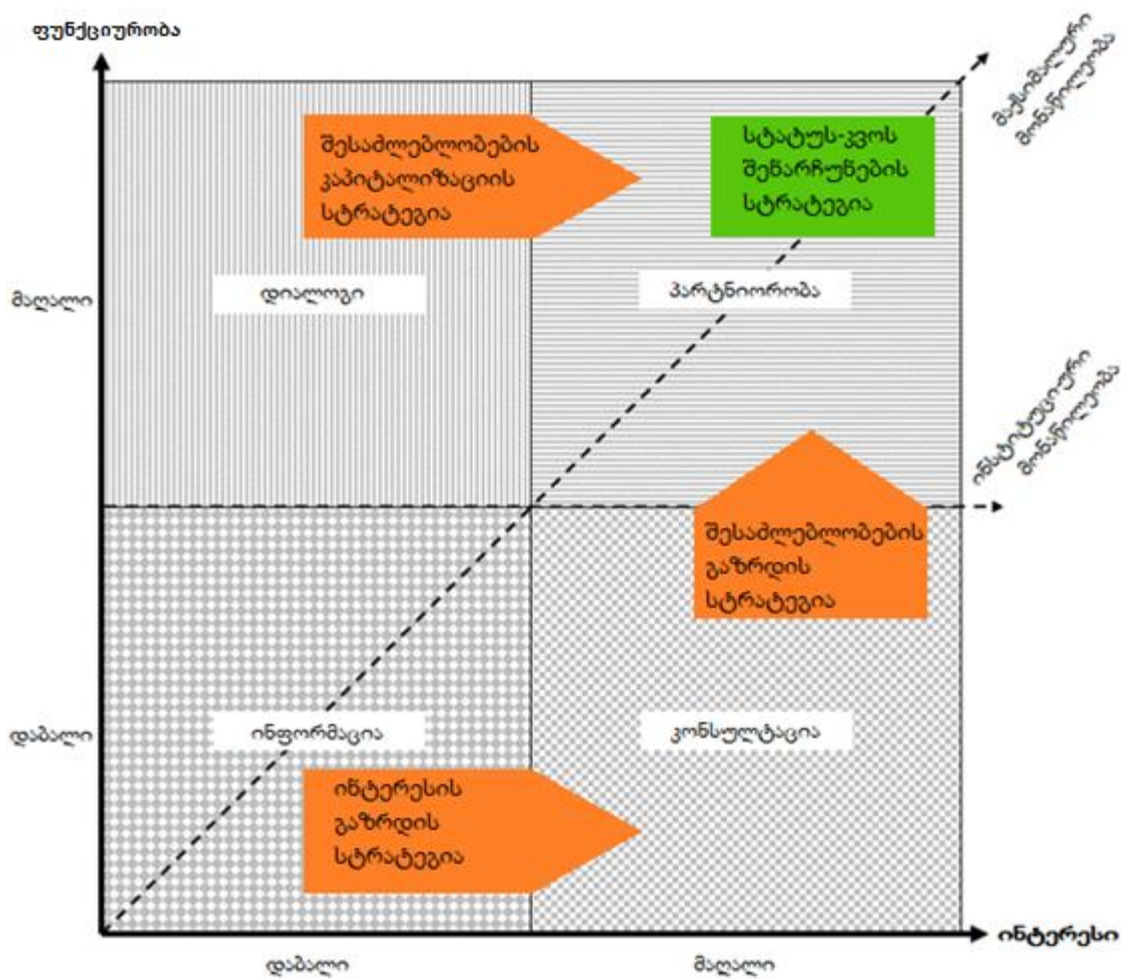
ფუნქციურობა

მაქსიმალური მონაწილეობა

შესაძლებლობების კაპიტალიზაციის სტრატეგია

სტატუს-კვოს შენარჩუნების სტრატეგია

მაღალი

დიალოგი

პარტნიორობა

ინსტიტუციური მონაწილეობა

შესაძლებლობების გაზრდის სტრატეგია

დაბალი

ინფორმაცია

კონსულტაცია

ინტერესის გაზრდის სტრატეგია

ინტერესი

დაბალი

მაღალი